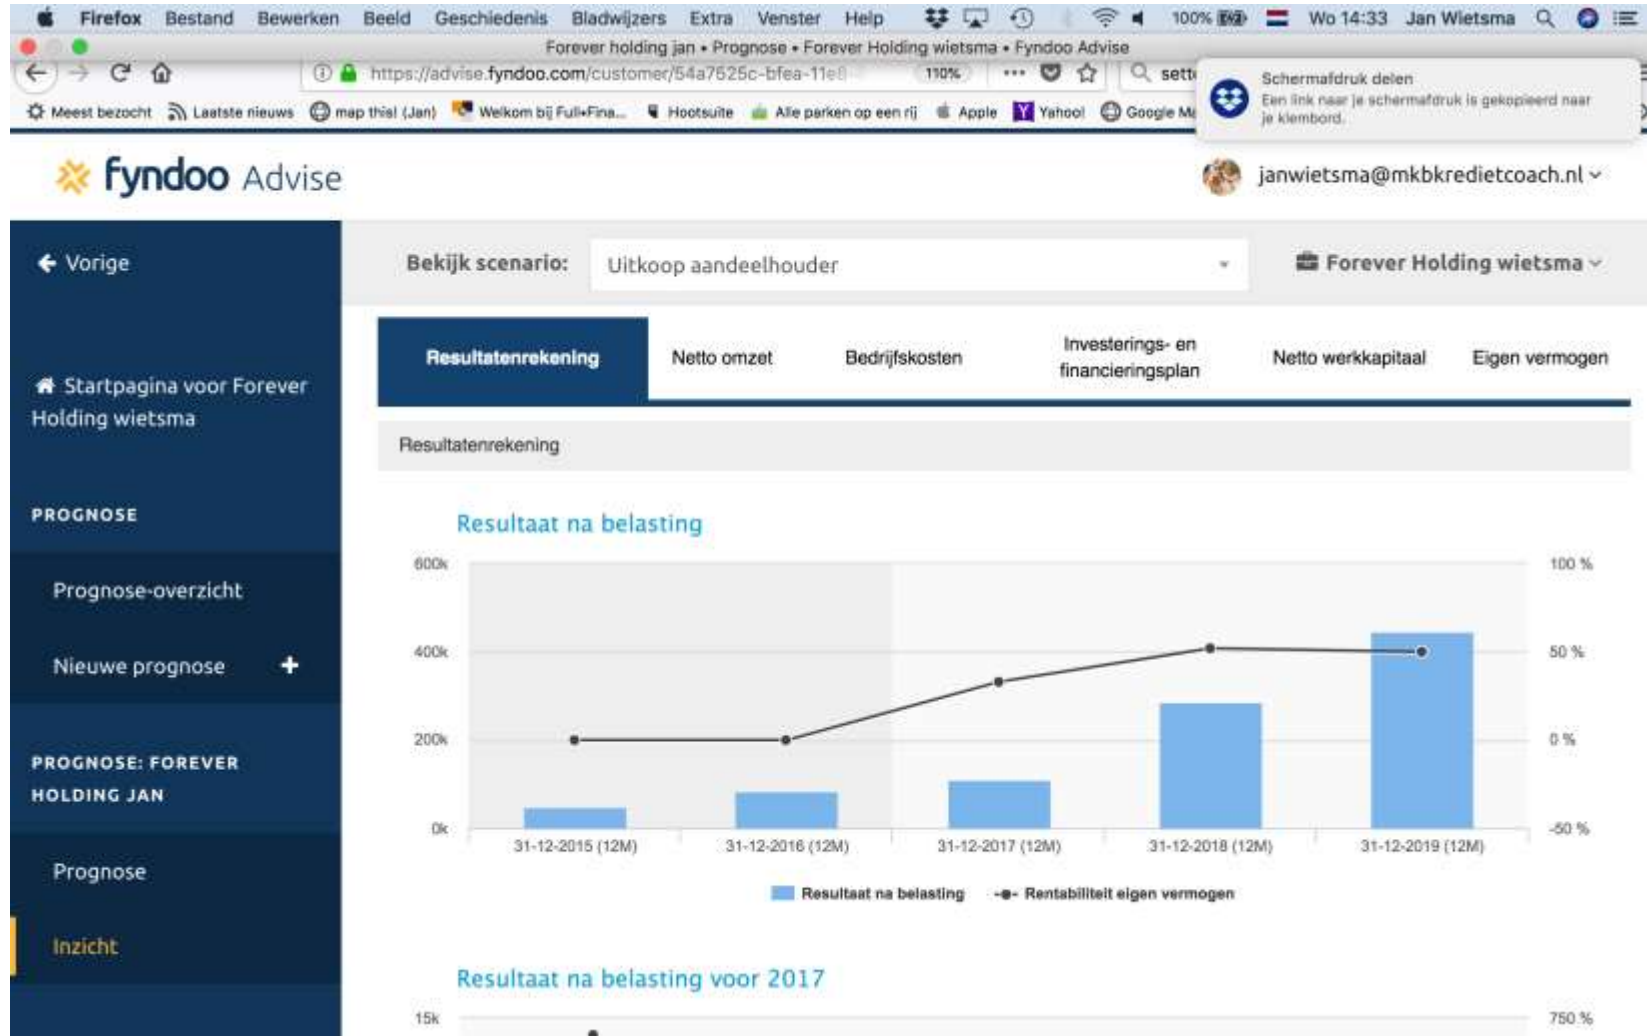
Firefox Bestand Bewerken Beeld Geschiedenis Bladwijzers Extra Venster Help 100% Wo 14:33 Jan Wietsma

Forever holding jan • Prognose • Forever Holding wietsma • Fyndoo Advise

https://advise.fyndoo.com/customer/54a7525c-bfea-11e8 110% sett

Meest bezocht Laatste nieuws map thisl (Jan) Welkom bij Full-Fina... Hootsuite Alle parken op een rij Apple Yahoo! Google M

Schermafdruk delen
Een link naar je schermafdruk is gekopieerd naar je klembord.

fyndoo Advise

janwietsma@mkbkredietcoach.nl

Vorige

Startpagina voor Forever Holding wietsma

PROGNOSE

Prognose-overzicht

Nieuwe prognose +

PROGNOSE: FOREVER HOLDING JAN

Prognose

Inzicht

Bekijk scenario: Uitkoop aandeelhouder

Forever Holding wietsma

Resultatenrekening | Netto omzet | Bedrijfskosten | Investerings- en financieringsplan | Netto werkkapitaal | Eigen vermogen

Resultatenrekening

Resultaat na belasting

600k
400k
200k
0k

100 %
50 %
0 %
-50 %

31-12-2015 (12M) 31-12-2016 (12M) 31-12-2017 (12M) 31-12-2018 (12M) 31-12-2019 (12M)

Resultaat na belasting Rentabiliteit eigen vermogen

Resultaat na belasting voor 2017

15k
750 %